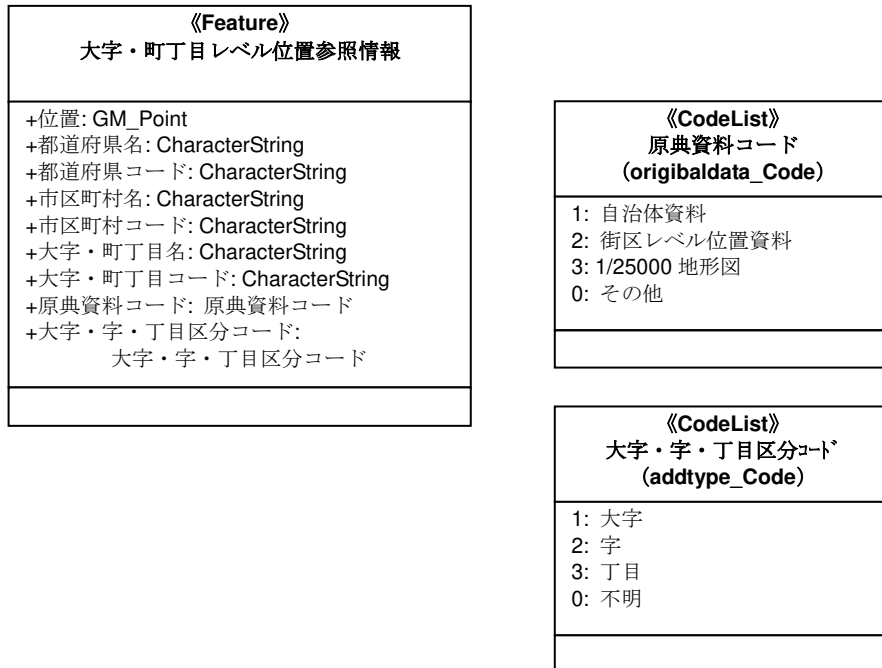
《Feature》
大字・町丁目レベル位置参照情報

+位置: GM_Point
+都道府県名: CharacterString
+都道府県コード: CharacterString
+市区町村名: CharacterString
+市区町村コード: CharacterString
+大字・町丁目名: CharacterString
+大字・町丁目コード: CharacterString
+原典資料コード: 原典資料コード
+大字・字・丁目区分コード: 大字・字・丁目区分コード

《CodeList》
原典資料コード
(origibaldata_Code)

1: 自治体資料
2: 街区レベル位置資料
3: 1/25000 地形図
0: その他

《CodeList》
大字・字・丁目区分ｺｰﾄﾞ
(addtype_Code)

1: 大字
2: 字
3: 丁目
0: 不明